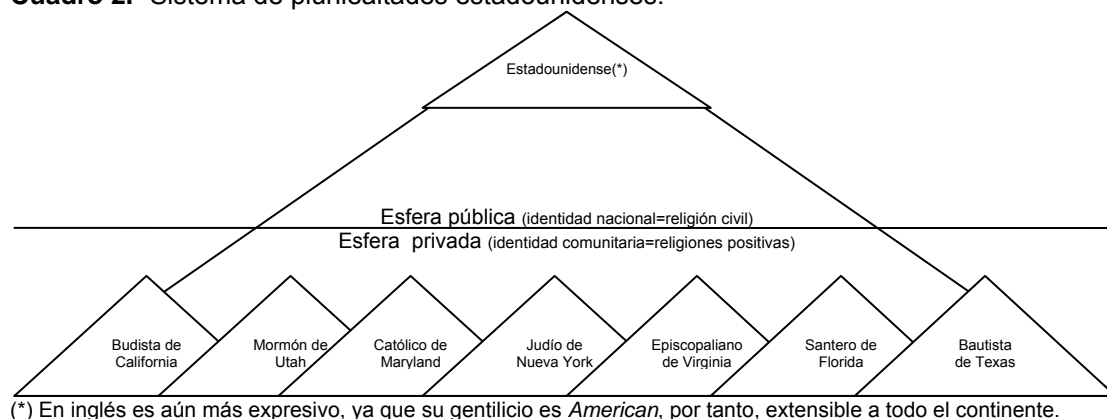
**Cuadro 2.** Sistema de pluricultades estadounidenses.

Estadounidense(*)

Esfera pública (identidad nacional=religión civil)

Esfera privada (identidad comunitaria=religiones positivas)

Budista de California

Mormón de Utah

Católico de Maryland

Judío de Nueva York

Episcopaliano de Virginia

Santero de Florida

Bautista de Texas

(*) En inglés es aún más expresivo, ya que su gentilicio es *American*, por tanto, extensible a todo el continente.